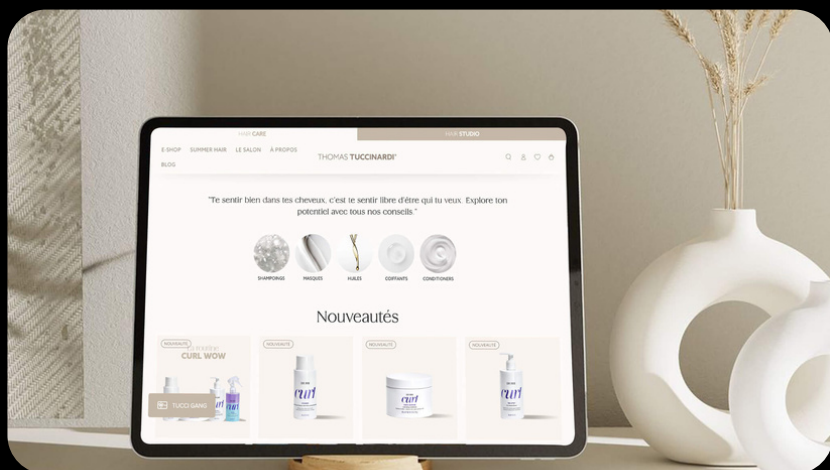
HAIR CARE

HAIR STUDIO

E-SHOP SUMMER HAIR LE SALON À PROPOS

BLOG

THOMAS TUCCINARDI®

"Te sentir bien dans tes cheveux, c'est te sentir libre d'être qui tu veux. Explore ton potentiel avec tous nos conseils."

SHAMPOINGS MASQUES HUILES COIFFANTS CONDITIONERS

Nouveautés

NOUVEAUTÉ

La routine CURL WOW

NOUVEAUTÉ

curl

NOUVEAUTÉ

curl

NOUVEAUTÉ

curl

TUCCI GANG